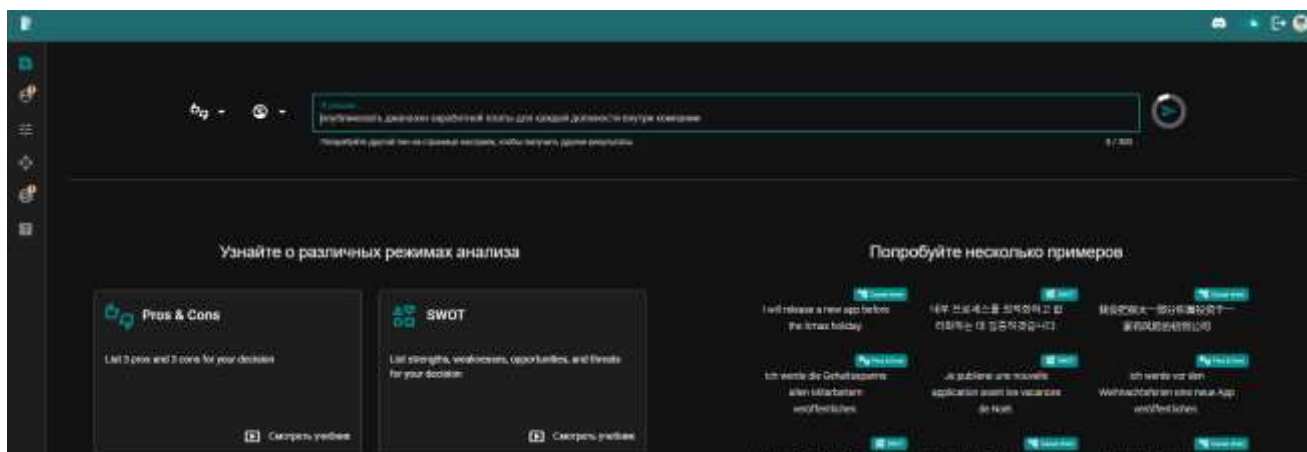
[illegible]
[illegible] диапазон заработной платы для каждой должности внутри компании
Попробуйте другой тип на странице настроек, чтобы получить другие результаты
8 / 300

Узнайте о различных режимах анализа

Pros & Cons
List 3 pros and 3 cons for your decision
Смотреть учебник

SWOT
List strengths, weaknesses, opportunities, and threats for your decision
Смотреть учебник

Попробуйте несколько примеров

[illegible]
I will release a new app before the Xmas holiday

SWOT
내주 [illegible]

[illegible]
我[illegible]

Pros & Cons
Ich werde die Gehaltsspanne allen Mitarbeitern veröffentlichen

SWOT
Je publierai une nouvelle application avant les vacances de Noël

Pros & Cons
Ich werde vor den Weihnachtsferien eine neue App veröffentlichen

SWOT
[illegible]
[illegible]